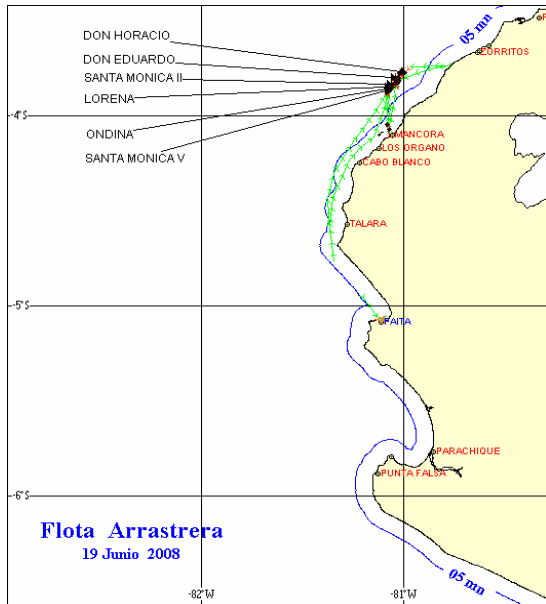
DON HORACIO
DON EDUARDO
SANTA MONICA II
LORENA
ONDINA
SANTA MONICA V

05 mn
CORRITOS
-4°S
MANCORA
LOS ORGANO
CABO BLANCO
TALARA
-5°S
PAITA
PARACHIQUE
PUNTA FALSA
-6°S

Flota Arrastrera
19 Junio 2008

05 mn
-82°W
-81°W